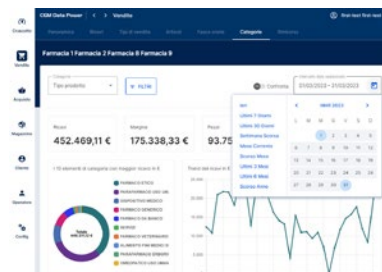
OSM Delta Power | < > Vendite

Cruscotto

Vendite

Acquisti

Magazzino

Clienti

Operatori

Config

Farmacia 1 Farmacia 2 Farmacia 8 Farmacia 9

Categoria
Tipo prodotto

FILTRI

Confronta

01/03/2023 - 31/03/2023

Ricavi
452.469,11 €

Margine
175.338,33 €

93.75

I 10 elementi di categoria con maggiori ricavi in €

FARMACO ETICO
FARMACO SOP
DISPOSITIVO MEDICO
FARMACO GENERICO
FARMACO OTC
INTEGRATORE
FARMACO VETERINARIO
ALIMENTI PARTICOLARI
PARAFARMACO
OMEOPATICO

Ieri
Ultimi 7 Giorni
Ultimi 30 Giorni
Settimana Scorsa
Mese Corrente
Scorso Mese
Ultimi 3 Mesi
Ultimi 6 Mesi
Scorso Anno

MAR 2023

1 2 3 4 5
6 7 8 9 10 11 12
13 14 15 16 17 18 19
20 21 22 23 24 25 26
27 28 29 30 31